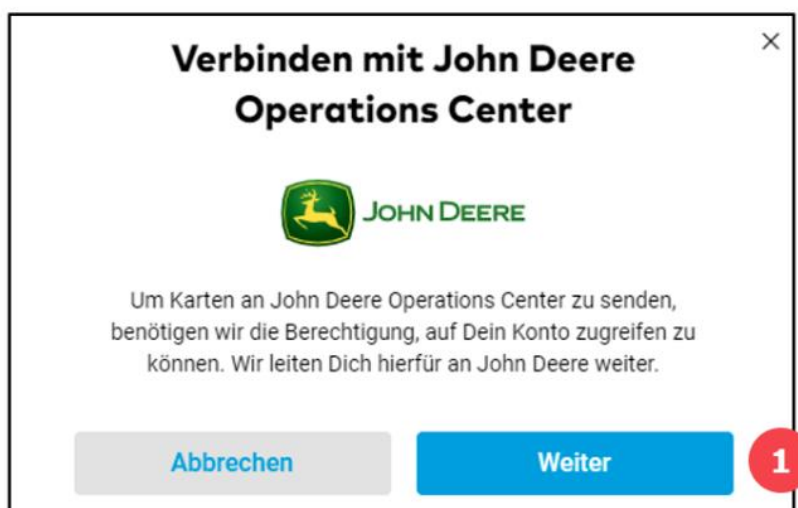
×

Verbinden mit John Deere Operations Center

JOHN DEERE

Um Karten an John Deere Operations Center zu senden, benötigen wir die Berechtigung, auf Dein Konto zugreifen zu können. Wir leiten Dich hierfür an John Deere weiter.

Abbrechen

Weiter

1